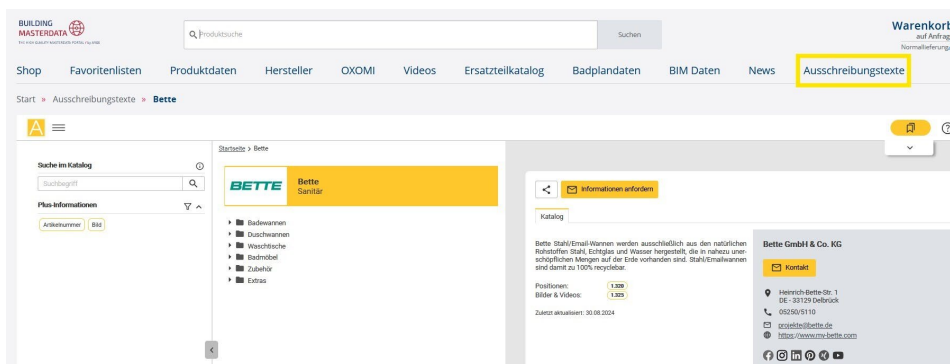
BUILDING MASTERDATA
THE HIGH QUALITY MASTERDATA PORTAL (by ANE)

Produktsuche

Suchen

Warenkorb
auf Anfrag
Normallieferung

Shop Favoritenlisten Produktdaten Hersteller OXOMI Videos Ersatzteilkatalog Badplandaten BIM Daten News Ausschreibungstexte

Start » Ausschreibungstexte » Bette

A

Suche im Katalog

Suchbegriff

Plus-Informationen

Artikelnummer Bild

Startseite > Bette

BETTE Bette Sanitär

Badewannen
Duschwannen
Waschtische
Badmöbel
Zubehör
Extras

Informationen anfordern

Katalog

Bette Stahl/Email-Wannen werden ausschließlich aus den natürlichen Rohstoffen Stahl, Echtglas und Wasser hergestellt, die in nahezu unerschöpflichen Mengen auf der Erde vorhanden sind. Stahl/Emailwannen sind damit zu 100% recyclebar.

Positionen: 1.328
Bilder & Videos: 1.325

Zuletzt aktualisiert: 30.08.2024

Bette GmbH & Co. KG

Kontakt

Heinrich-Bette-Str. 1
DE - 33129 Delbrück
05250/5110
projekte@bette.de
https://www.my-bette.com